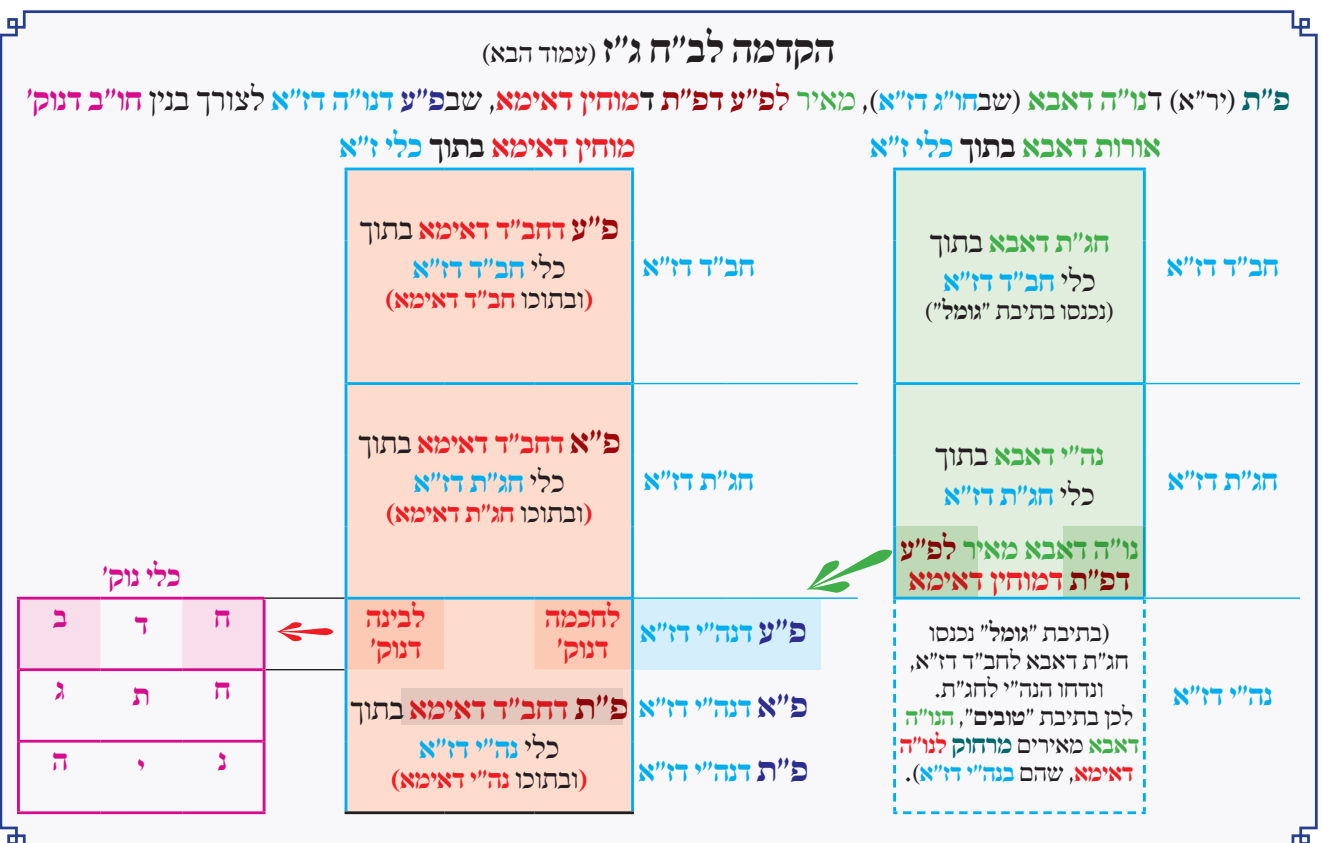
הקדמה לב"ח ג"ז (עמוד הבא)

פ"ת (יר"א) דנו"ה דאבא (שבחו"ג דז"א), מאיר לפ"ע דפ"ת דמוחין דאימא, שבפ"ע דנו"ה דז"א לצורך בנין חו"ב דנוק'

אורות דאבא בתוך כלי ז"א

| | |
|---|---|
| חב"ד דז"א | חג"ת דאבא בתוך כלי חב"ד דז"א (נכנסו בתיבת "גומל") |
| חג"ת דז"א | נה"י דאבא בתוך כלי חג"ת דז"א<br>נו"ה דאבא מאיר לפ"ע דפ"ת דמוחין דאימא |
| נה"י דז"א | (בתיבת "גומל" נכנסו חג"ת דאבא לחב"ד דז"א, ונדחו הנה"י לחג"ת. לכן בתיבת "טובים", הנו"ה דאבא מאירים מרחוק לנו"ה דאימא, שהם בנה"י דז"א). |

מוחין דאימא בתוך כלי ז"א

| | |
|---|---|
| חב"ד דז"א | פ"ע דחב"ד דאימא בתוך כלי חב"ד דז"א (ובתוכו חב"ד דאימא) |
| חג"ת דז"א | פ"א דחב"ד דאימא בתוך כלי חג"ת דז"א (ובתוכו חג"ת דאימא) |
| פ"ע דנה"י דז"א | לחכמה דנוק' · לבינה דנוק' |
| פ"א דנה"י דז"א<br>פ"ת דנה"י דז"א | פ"ת דחב"ד דאימא בתוך כלי נה"י דז"א (ובתוכו נה"י דאימא) |

כלי נוק'

| | | |
|---|---|---|
| ב | ד | ח |
| ג | ת | ח |
| ה | י | נ |